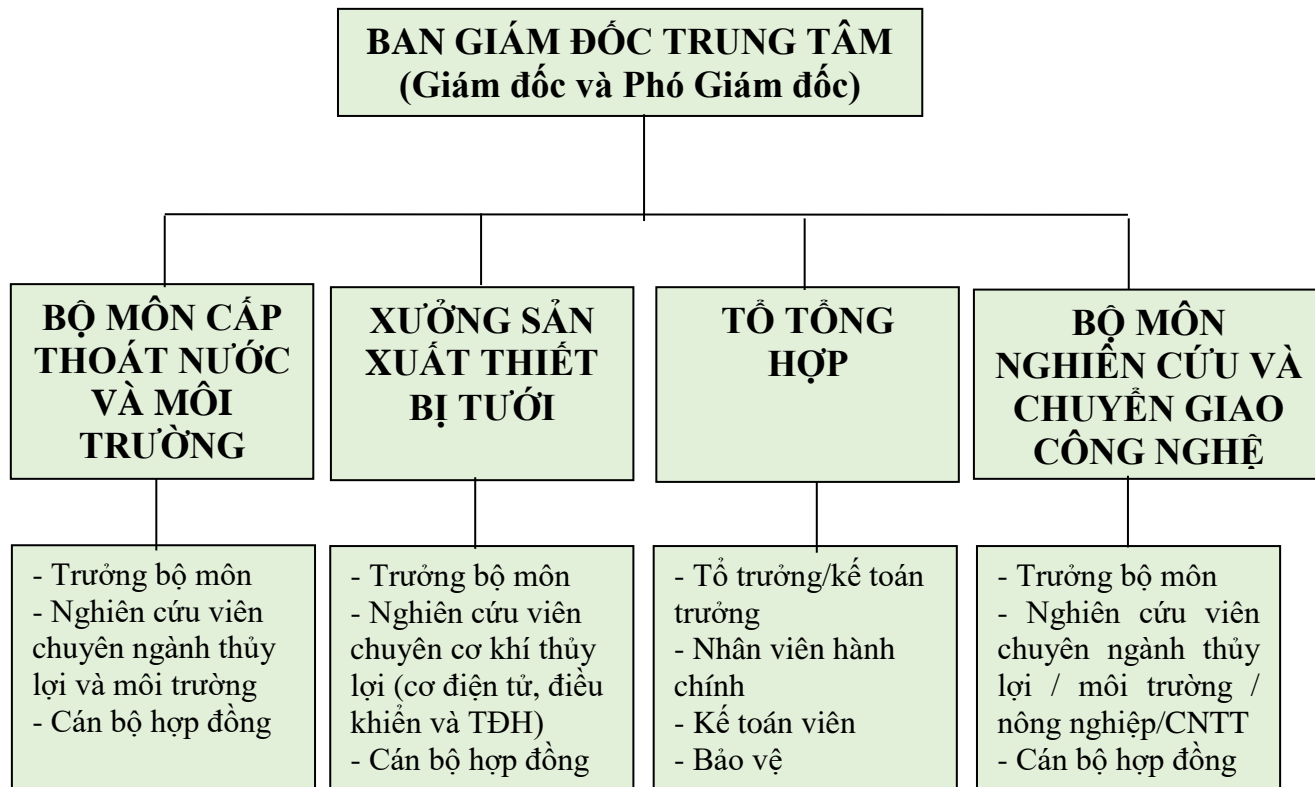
BAN GIÁM ĐỐC TRUNG TÂM
(Giám đốc và Phó Giám đốc)

BỘ MÔN CẤP THOÁT NƯỚC VÀ MÔI TRƯỜNG

- Trưởng bộ môn
- Nghiên cứu viên chuyên ngành thủy lợi và môi trường
- Cán bộ hợp đồng

XƯỞNG SẢN XUẤT THIẾT BỊ TƯỚI

- Trưởng bộ môn
- Nghiên cứu viên chuyên cơ khí thủy lợi (cơ điện tử, điều khiển và TĐH)
- Cán bộ hợp đồng

TỔ TỔNG HỢP

- Tổ trưởng/kế toán trưởng
- Nhân viên hành chính
- Kế toán viên
- Bảo vệ

BỘ MÔN NGHIÊN CỨU VÀ CHUYỂN GIAO CÔNG NGHỆ

- Trưởng bộ môn
- Nghiên cứu viên chuyên ngành thủy lợi / môi trường / nông nghiệp/CNTT
- Cán bộ hợp đồng